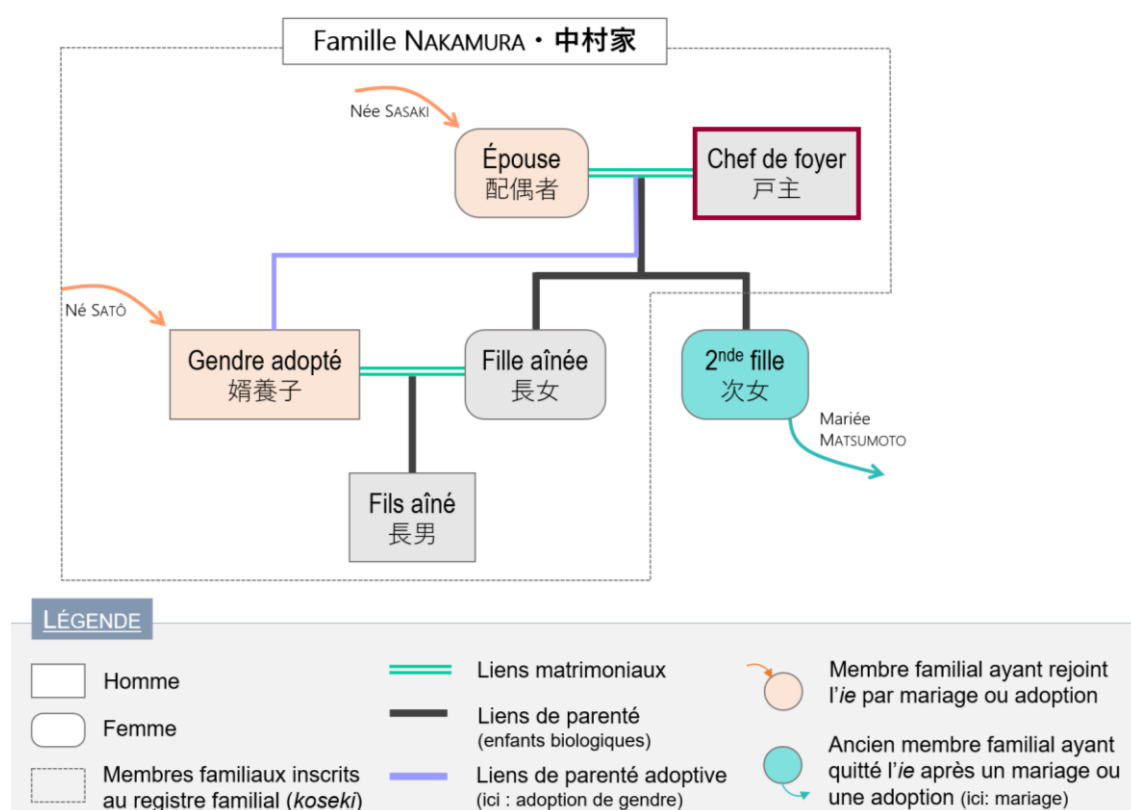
Famille NAKAMURA・中村家

Née SASAKI

Épouse
配偶者

Chef de foyer
戸主

Né SATÔ

Gendre adopté
婿養子

Fille aînée
長女

2nde fille
次女

Mariée MATSUMOTO

Fils aîné
長男

LÉGENDE

Homme

Femme

Membres familiaux inscrits au registre familial (koseki)

Liens matrimoniaux

Liens de parenté
(enfants biologiques)

Liens de parenté adoptive
(ici : adoption de gendre)

Membre familial ayant rejoint l'ie par mariage ou adoption

Ancien membre familial ayant quitté l'ie après un mariage ou une adoption (ici: mariage)